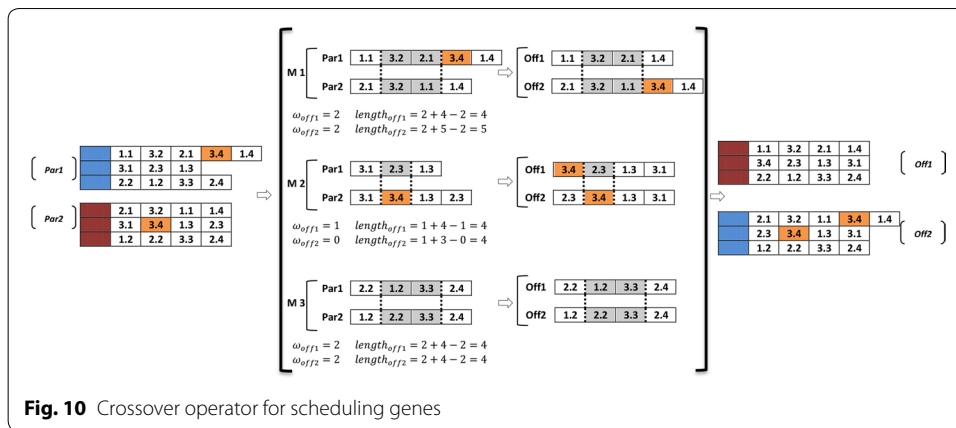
Par1

| 1.1 | 3.2 | 2.1 | 3.4 | 1.4 |
|---|---|---|---|---|
| 3.1 | 2.3 | 1.3 | | |
| 2.2 | 1.2 | 3.3 | 2.4 | |

Par2

| 2.1 | 3.2 | 1.1 | 1.4 |
|---|---|---|---|
| 3.1 | 3.4 | 1.3 | 2.3 |
| 1.2 | 2.2 | 3.3 | 2.4 |

M 1

Par1 | 1.1 | 3.2 | 2.1 | 3.4 | 1.4 |

Par2 | 2.1 | 3.2 | 1.1 | 1.4 |

Off1 | 1.1 | 3.2 | 2.1 | 1.4 |

Off2 | 2.1 | 3.2 | 1.1 | 3.4 | 1.4 |

$\omega_{off1} = 2$ $length_{off1} = 2 + 4 - 2 = 4$
$\omega_{off2} = 2$ $length_{off2} = 2 + 5 - 2 = 5$

M 2

Par1 | 3.1 | 2.3 | 1.3 |

Par2 | 3.1 | 3.4 | 1.3 | 2.3 |

Off1 | 3.4 | 2.3 | 1.3 | 3.1 |

Off2 | 2.3 | 3.4 | 1.3 | 3.1 |

$\omega_{off1} = 1$ $length_{off1} = 1 + 4 - 1 = 4$
$\omega_{off2} = 0$ $length_{off2} = 1 + 3 - 0 = 4$

M 3

Par1 | 2.2 | 1.2 | 3.3 | 2.4 |

Par2 | 1.2 | 2.2 | 3.3 | 2.4 |

Off1 | 2.2 | 1.2 | 3.3 | 2.4 |

Off2 | 1.2 | 2.2 | 3.3 | 2.4 |

$\omega_{off1} = 2$ $length_{off1} = 2 + 4 - 2 = 4$
$\omega_{off2} = 2$ $length_{off2} = 2 + 4 - 2 = 4$

| 1.1 | 3.2 | 2.1 | 1.4 |
|---|---|---|---|
| 3.4 | 2.3 | 1.3 | 3.1 |
| 2.2 | 1.2 | 3.3 | 2.4 |

Off1

| 2.1 | 3.2 | 1.1 | 3.4 | 1.4 |
|---|---|---|---|---|
| 2.3 | 3.4 | 1.3 | 3.1 | |
| 1.2 | 2.2 | 3.3 | 2.4 | |

Off2

**Fig. 10** Crossover operator for scheduling genes